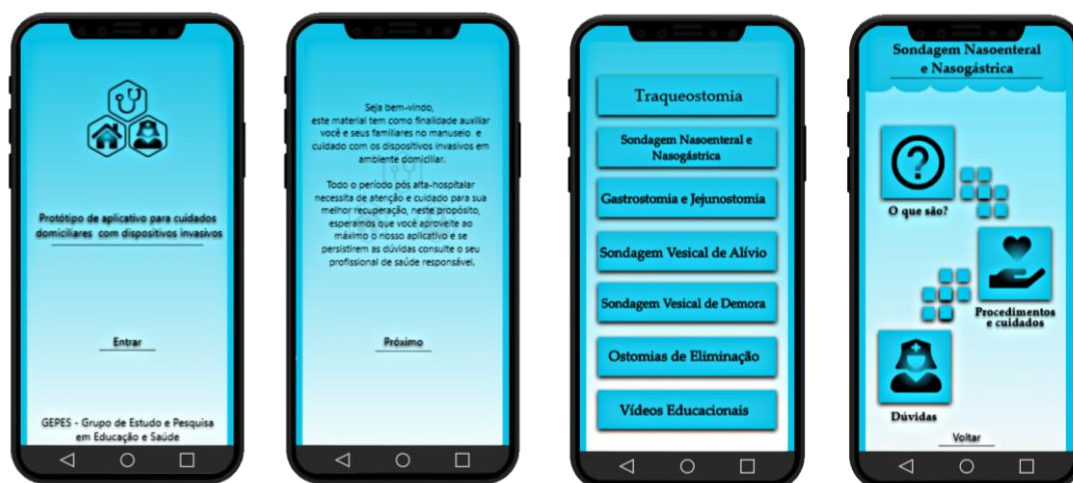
Protótipo de aplicativo para cuidados domiciliares com dispositivos invasivos

Entrar

GEPES - Grupo de Estudo e Pesquisa em Educação e Saúde

Seja bem-vindo, este material tem como finalidade auxiliar você e seus familiares no manuseio e cuidado com os dispositivos invasivos em ambiente domiciliar.

Todo o período pós alta-hospitalar necessita de atenção e cuidado para sua melhor recuperação, neste propósito, esperamos que você aproveite ao máximo o nosso aplicativo e se persistirem as dúvidas consulte o seu profissional de saúde responsável.

Próximo

Traqueostomia

Sondagem Nasoenteral e Nasogástrica

Gastrostomia e Jejunostomia

Sondagem Vesical de Alívio

Sondagem Vesical de Demora

Ostomias de Eliminação

Vídeos Educacionais

Sondagem Nasoenteral e Nasogástrica

O que são?

Procedimentos e cuidados

Dúvidas

Voltar